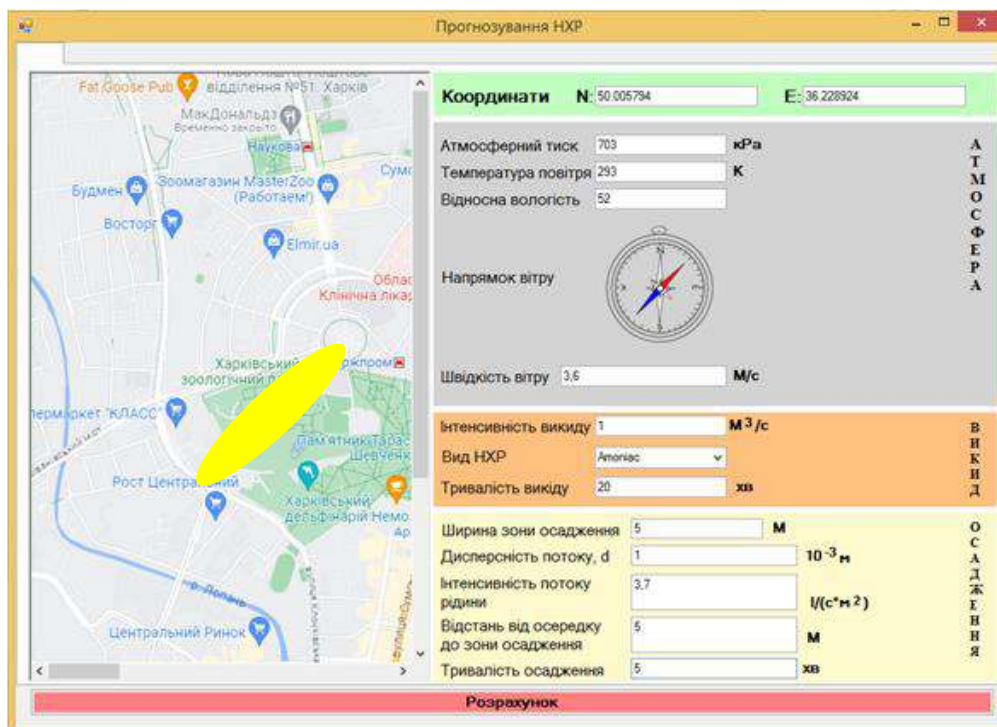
Прогнозування НХР

Fat Goose Pub
відділення №51: Харків
МакДональдз
Временно закрыто
Наукова
Сумс
Будмен
Зоомагазин MasterZoo (Работаем!)
Восторг
Elmir.ua
Облас
Клінічна лікар
Харківський зоологічний
кріпром
пермаркет "КЛАСС"
Пам'ятник Тарас Шевченк
Рост Централ
Харківський дельфінарій Немо
Ар
Центральний Ринок

Координати N: 50.005794 E: 36.228924

Атмосферний тиск 703 кPa
Температура повітря 293 K
Відносна вологість 52
Напрямок вітру
Швідкість вітру 3,6 М/с
А Т М О С Ф Е Р А

Інтенсивність викиду 1 $М^3/с$
Вид НХР Amoniac
Тривалість викиду 20 хв
В И К И Д

Ширина зони осадження 5 М
Дисперсність потоку, d 1 $10^{-3}$м
Інтенсивність потоку рідини 3,7 $l/(с*м^2)$
Відстань від осередку до зони осадження 5 М
Тривалість осадження 5 хв
О С А Д Ж Е Н Н Я

Розрахунок